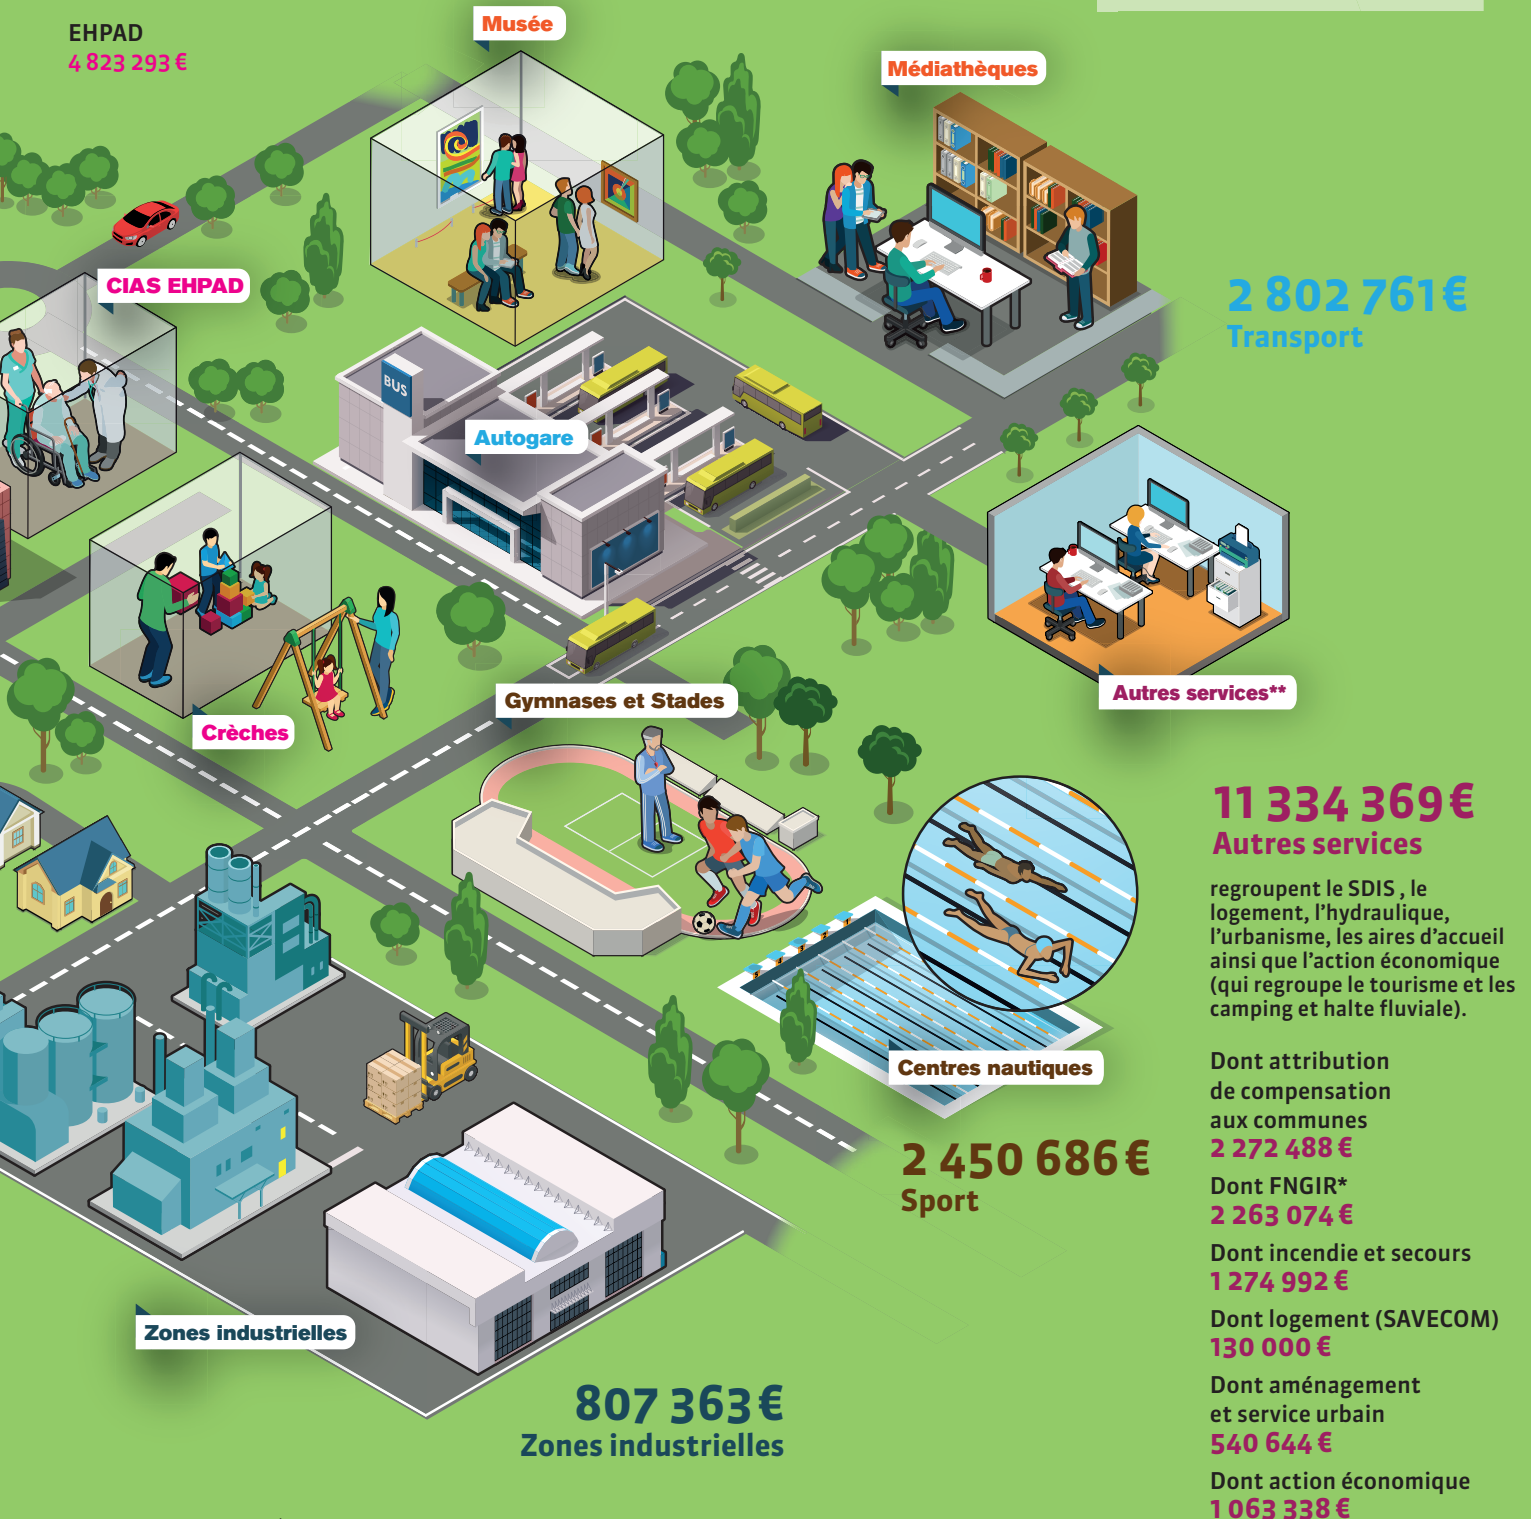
EHPAD
4 823 293 €

Musée

Médiathèques

CIAS EHPAD

2 802 761€
Transport

BUS

Autogare

Crèches

Gymnases et Stades

Autres services**

11 334 369€
Autres services

regroupent le SDIS , le logement, l'hydraulique, l'urbanisme, les aires d'accueil ainsi que l'action économique (qui regroupe le tourisme et les camping et halte fluviale).

Dont attribution de compensation aux communes
2 272 488 €

Dont FNGIR*
2 263 074 €

Dont incendie et secours
1 274 992 €

Dont logement (SAVECOM)
130 000 €

Dont aménagement et service urbain
540 644 €

Dont action économique
1 063 338 €

Centres nautiques

2 450 686 €
Sport

Zones industrielles

807 363 €
Zones industrielles